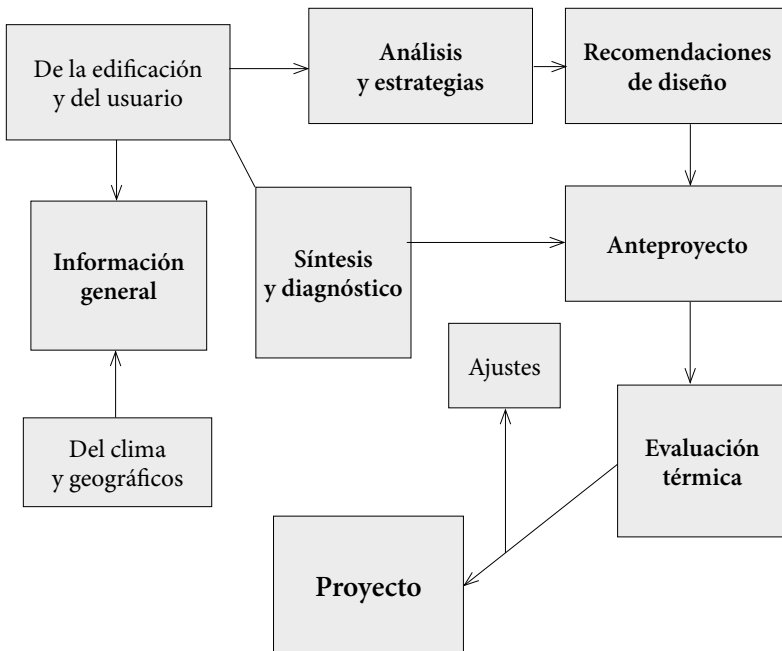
De la edificación y del usuario

Análisis y estrategias

Recomendaciones de diseño

Información general

Síntesis y diagnóstico

Anteproyecto

Ajustes

Del clima y geográficos

Evaluación térmica

Proyecto